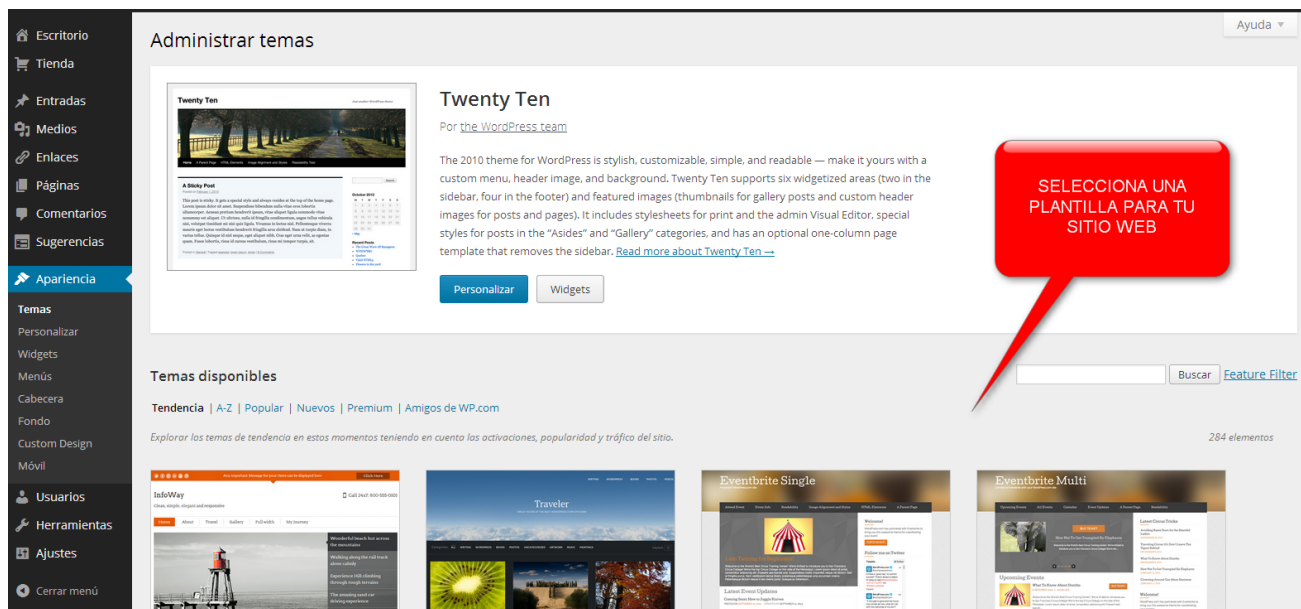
Escritorio
Tienda
Entradas
Medios
Enlaces
Páginas
Comentarios
Sugerencias
Apariencia
Temas
Personalizar
Widgets
Menús
Cabecera
Fondo
Custom Design
Móvil
Usuarios
Herramientas
Ajustes
Cerrar menú

Ayuda ▼

Administrar temas

Twenty Ten

Twenty Ten
Por the WordPress team

The 2010 theme for WordPress is stylish, customizable, simple, and readable — make it yours with a custom menu, header image, and background. Twenty Ten supports six widgetized areas (two in the sidebar, four in the footer) and featured images (thumbnails for gallery posts and custom header images for posts and pages). It includes stylesheets for print and the admin Visual Editor, special styles for posts in the "Asides" and "Gallery" categories, and has an optional one-column page template that removes the sidebar. Read more about Twenty Ten →

Personalizar
Widgets

SELECCIONA UNA PLANTILLA PARA TU SITIO WEB

Temas disponibles

Buscar
Feature Filter

Tendencia | A-Z | Popular | Nuevos | Premium | Amigos de WP.com

Explorar los temas de tendencia en estos momentos teniendo en cuenta las activaciones, popularidad y tráfico del sitio.

284 elementos

InfoWay
Traveler
Eventbrite Single
Eventbrite Multi